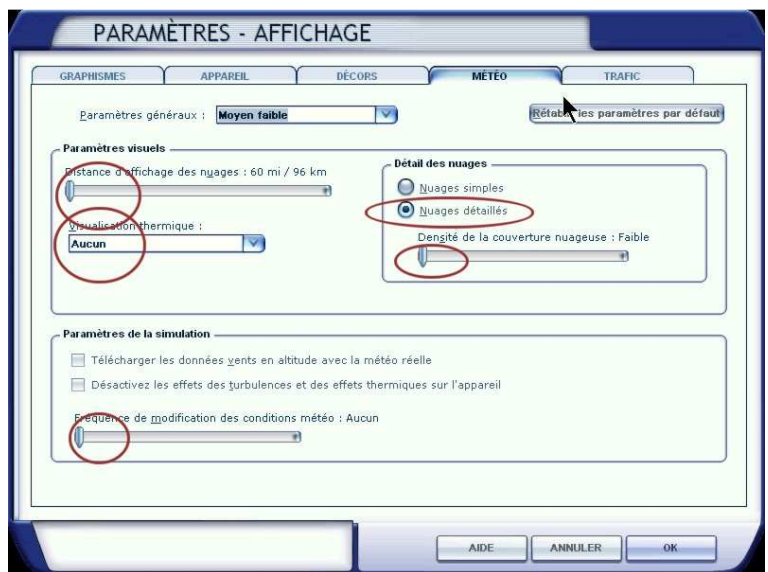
PARAMÈTRES - AFFICHAGE

GRAPHISMES
APPAREIL
DÉCORS
MÉTÉO
TRAFIC

Paramètres généraux : Moyen faible

Rétablir les paramètres par défaut

Paramètres visuels

Distance d'affichage des nuages : 60 mi / 96 km

Visualisation thermique :
Aucun

Détail des nuages
Nuages simples
Nuages détaillés

Densité de la couverture nuageuse : Faible

Paramètres de la simulation

Télécharger les données vents en altitude avec la météo réelle

Désactivez les effets des turbulences et des effets thermiques sur l'appareil

Fréquence de modification des conditions météo : Aucun

AIDE
ANNULER
OK